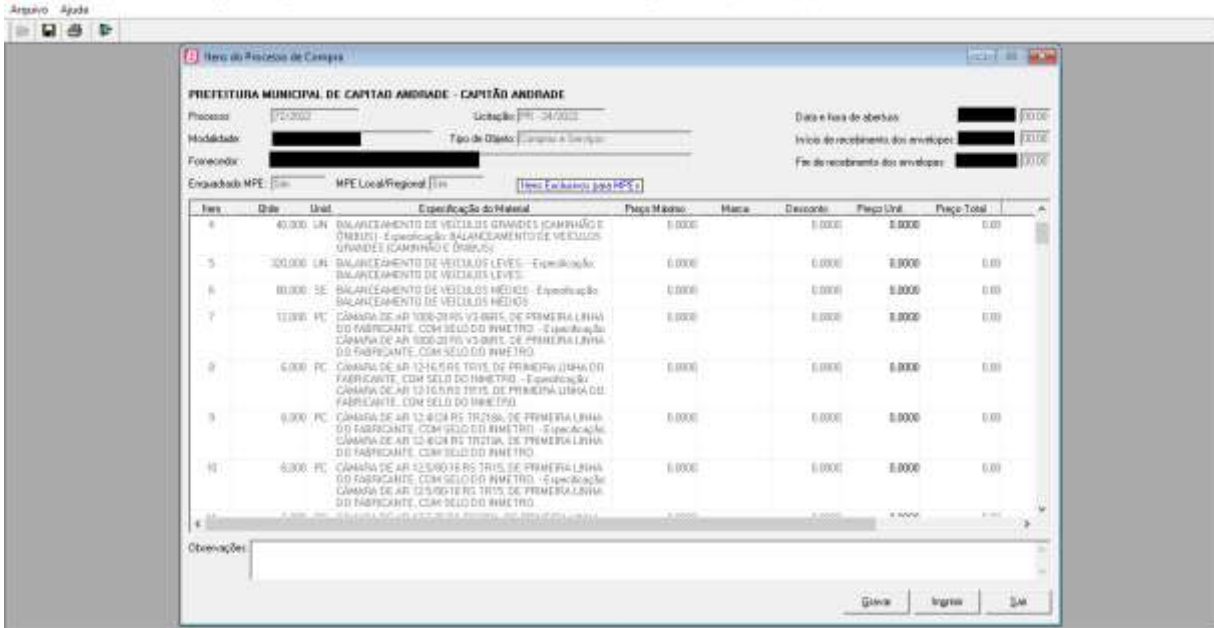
Arquivo Ajuda

Itens do Processo de Compra

PREFEITURA MUNICIPAL DE CAPITAO ANDRADE - CAPITÃO ANDRADE

Processo: 72/2022
Licitação: PR - 24/2022
Data e hora de abertura: 00:00
Modalidade:
Tipo de Objeto: Compras e Serviços
Início do recebimento dos envelopes: 00:00
Fornecedor:
Fim do recebimento dos envelopes: 00:00
Enquadrado MPE: Sim
MPE Local/Regional: Sim
Itens Exclusivos para MPEs

| Item | Qtde | Unid. | Especificação do Material | Preço Máximo | Marca | Desconto | Preço Unit. | Preço Total |
|---|---|---|---|---|---|---|---|---|
| 4 | 40,000 | UN | BALANCEAMENTO DE VEICULOS GRANDES (CAMINHÃO E ÔNIBUS) - Especificação: BALANCEAMENTO DE VEICULOS GRANDES (CAMINHÃO E ÔNIBUS) | 0,0000 | | 0,0000 | 0,0000 | 0,00 |
| 5 | 320,000 | UN | BALANCEAMENTO DE VEICULOS LEVES - Especificação: BALANCEAMENTO DE VEICULOS LEVES | 0,0000 | | 0,0000 | 0,0000 | 0,00 |
| 6 | 80,000 | SE | BALANCEAMENTO DE VEICULOS MÉDIOS - Especificação: BALANCEAMENTO DE VEICULOS MÉDIOS | 0,0000 | | 0,0000 | 0,0000 | 0,00 |
| 7 | 12,000 | PC | CÂMARA DE AR 1000-20 RS V3-08R1, DE PRIMEIRA LINHA DO FABRICANTE, COM SELO DO INMETRO - Especificação: CÂMARA DE AR 1000-20 RS V3-08R1, DE PRIMEIRA LINHA DO FABRICANTE, COM SELO DO INMETRO | 0,0000 | | 0,0000 | 0,0000 | 0,00 |
| 8 | 6,000 | PC | CÂMARA DE AR 1216/5 RS TR15, DE PRIMEIRA LINHA DO FABRICANTE, COM SELO DO INMETRO - Especificação: CÂMARA DE AR 1216/5 RS TR15, DE PRIMEIRA LINHA DO FABRICANTE, COM SELO DO INMETRO | 0,0000 | | 0,0000 | 0,0000 | 0,00 |
| 9 | 6,000 | PC | CÂMARA DE AR 12.4/24 RS TR218A, DE PRIMEIRA LINHA DO FABRICANTE, COM SELO DO INMETRO - Especificação: CÂMARA DE AR 12.4/24 RS TR218A, DE PRIMEIRA LINHA DO FABRICANTE, COM SELO DO INMETRO | 0,0000 | | 0,0000 | 0,0000 | 0,00 |
| 10 | 6,000 | PC | CÂMARA DE AR 125/80-16 RS TR15, DE PRIMEIRA LINHA DO FABRICANTE, COM SELO DO INMETRO - Especificação: CÂMARA DE AR 125/80-16 RS TR15, DE PRIMEIRA LINHA DO FABRICANTE, COM SELO DO INMETRO | 0,0000 | | 0,0000 | 0,0000 | 0,00 |

Observações:

Gravar Imprimir Sair